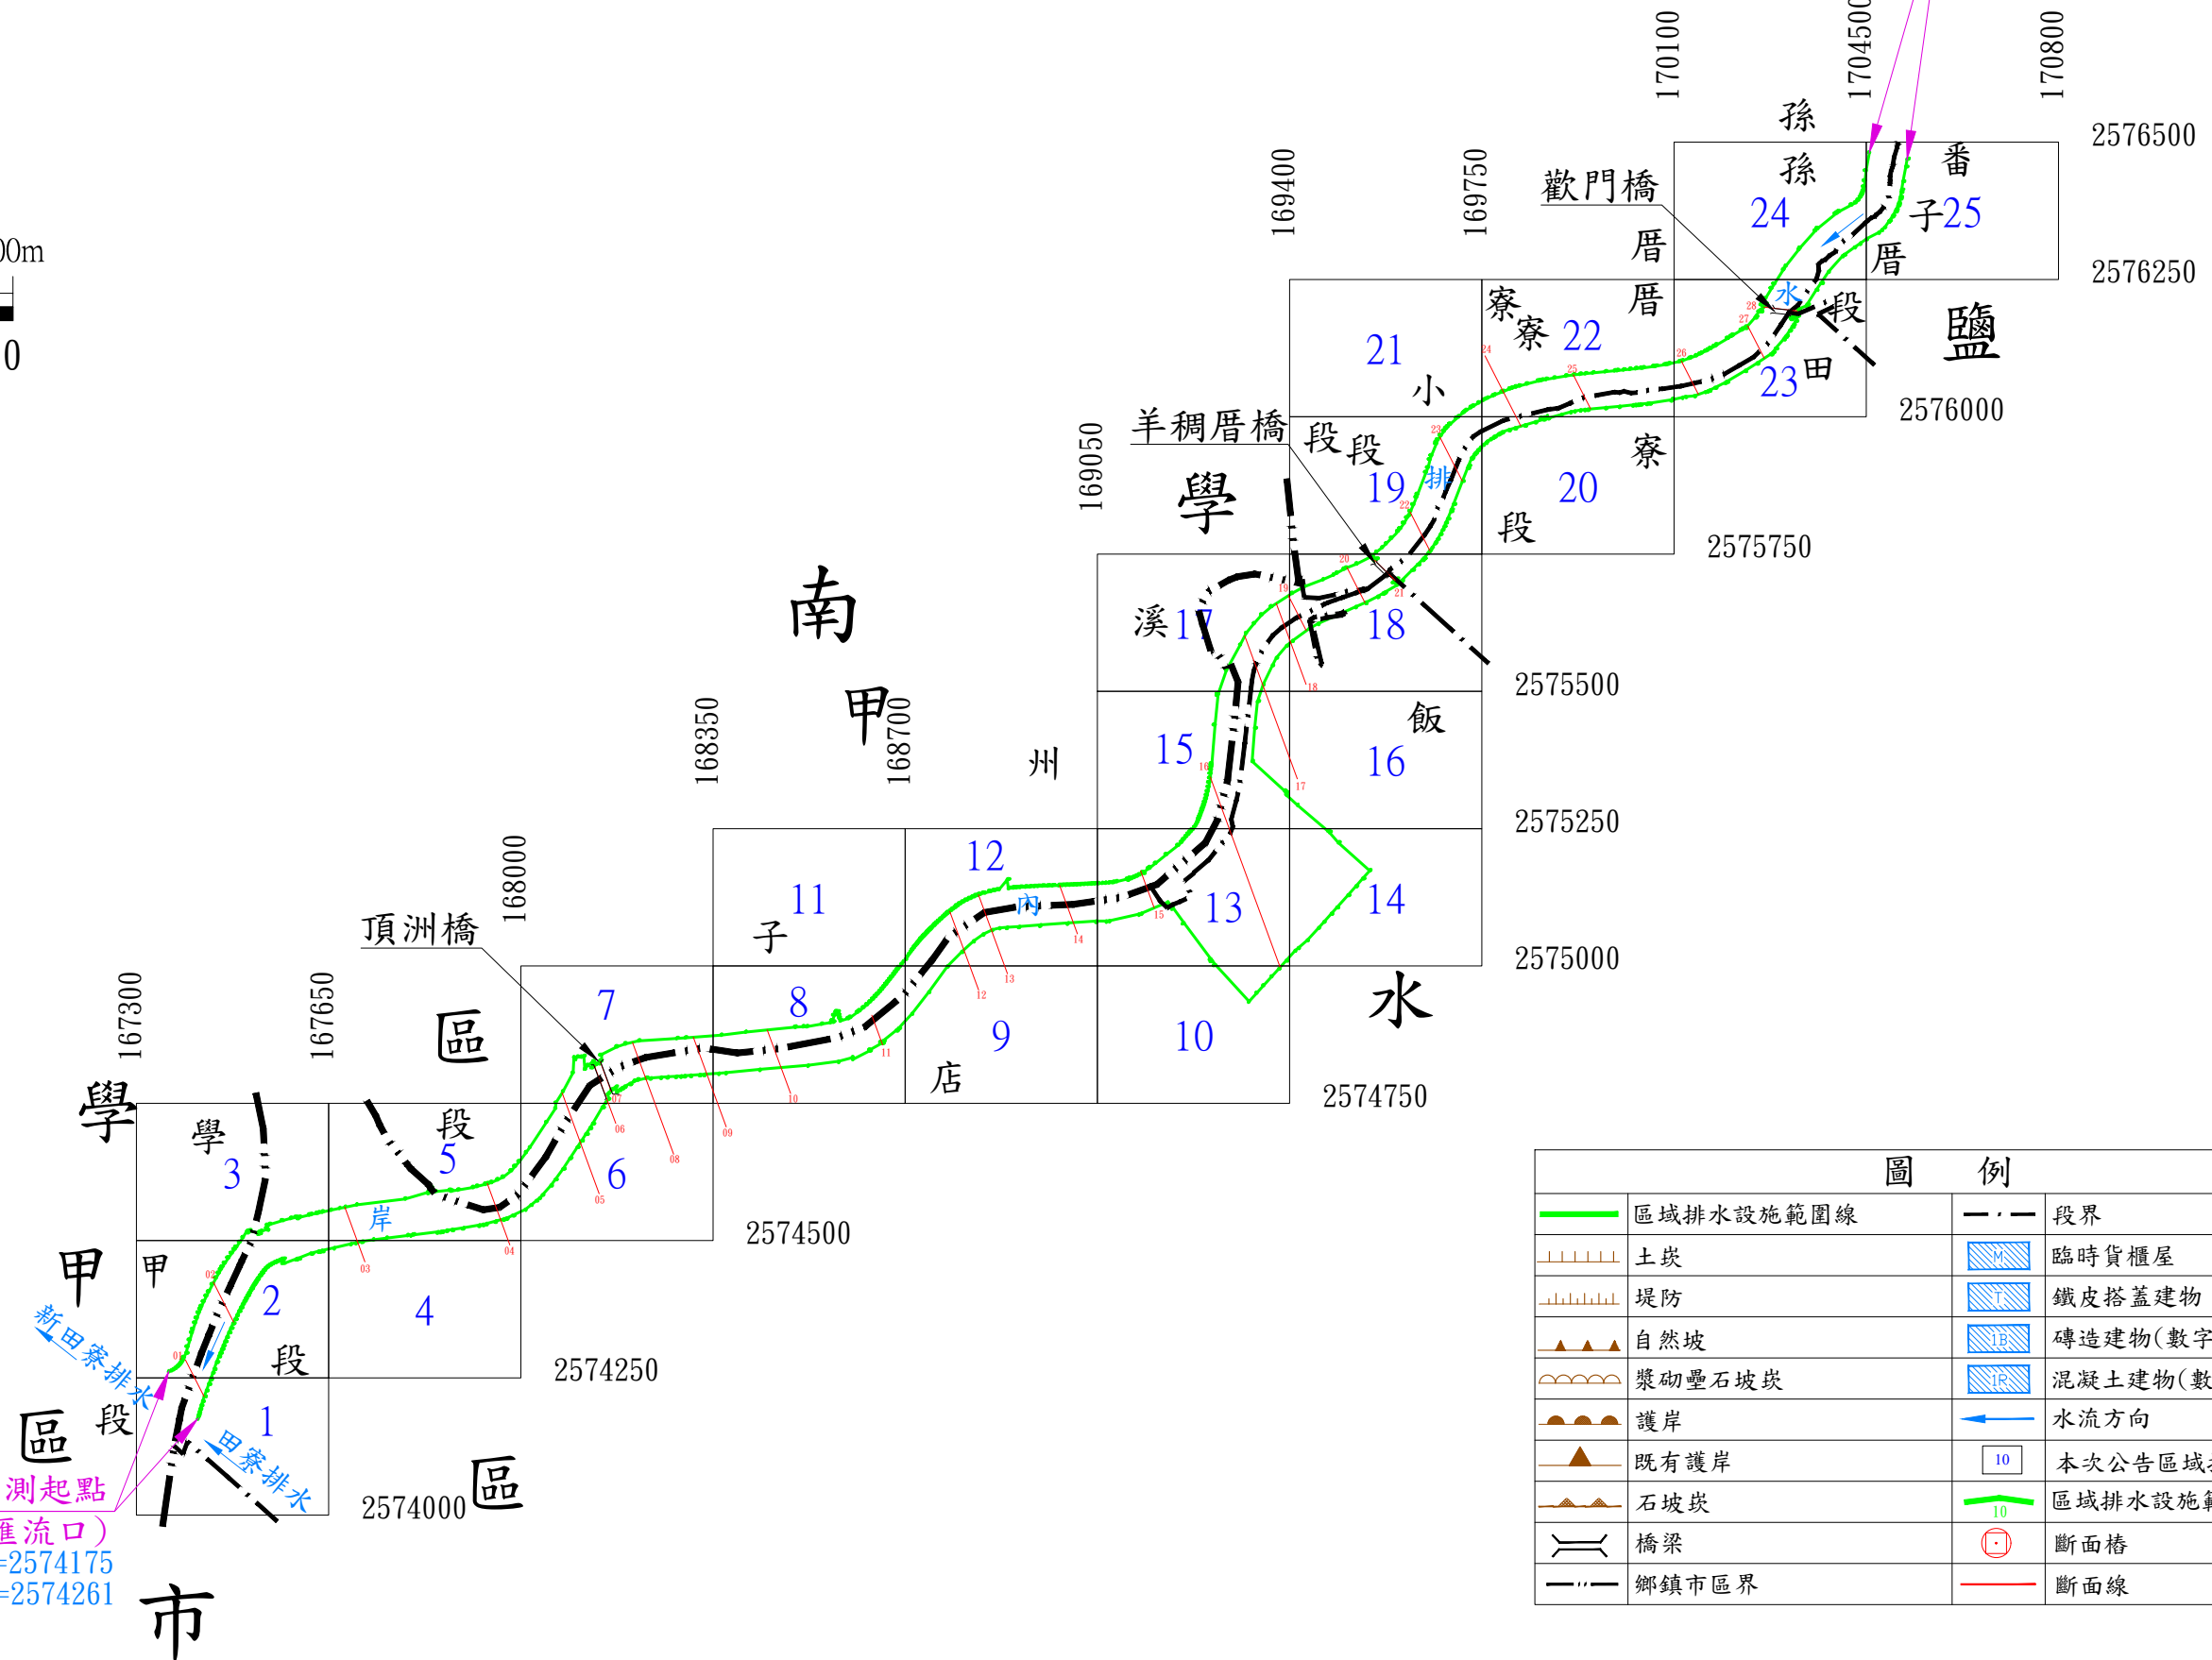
170100
170450
170800
2576500
2576250
2576000
2575750
2575500
2575250
2575000
2574750
2574500
2574250
2574000
169400
169750
169050
168350
168700
168000
167300
167650

00m
0

孫
孫
番
歡門橋
24
子25
厝
厝
厝
寮
寮 22
水
段
鹽
21
小
23 田
羊稠厝橋
段 段
寮
學
19 排
20
段
南
溪 17
18
甲
州
15
飯
16
12
11
內
13
14
頂洲橋
子
7
8
區
9
10
水
店
學
學
段
3
5
6
岸
甲
甲
2
4
段
新田寮排水
區
段
1
田寮排水
區
測起點
匯流口)
=2574175
=2574261
市

圖 例
| | 區域排水設施範圍線 | | 段界 |
|---|---|---|---|
| | 土炭 | M | 臨時貨櫃屋 |
| | 堤防 | T | 鐵皮搭蓋建物 |
| | 自然坡 | 1B | 磚造建物(數字 |
| | 漿砌疊石坡炭 | 1R | 混凝土建物(數 |
| | 護岸 | | 水流方向 |
| | 既有護岸 | 10 | 本次公告區域 |
| | 石坡炭 | 10 | 區域排水設施範 |
| | 橋梁 | | 斷面樁 |
| | 鄉鎮市區界 | | 斷面線 |